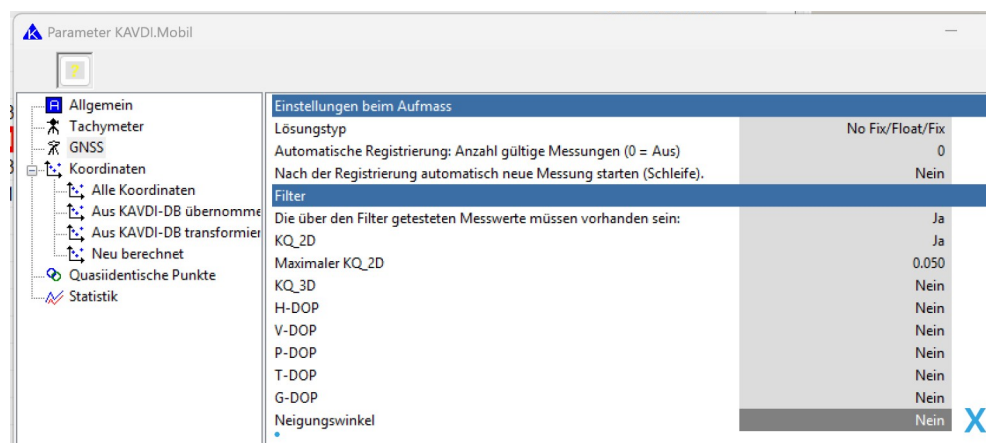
Parameter KAVDI.Mobil

?

Allgemein
Tachymeter
GNSS
Koordinaten
Alle Koordinaten
Aus KAVDI-DB übernomme
Aus KAVDI-DB transformier
Neu berechnet
Quasiidentische Punkte
Statistik

| Einstellungen beim Aufmass | |
|---|---|
| Lösungstyp | No Fix/Float/Fix |
| Automatische Registrierung: Anzahl gültige Messungen (0 = Aus) | 0 |
| Nach der Registrierung automatisch neue Messung starten (Schleife). | Nein |
| Filter | |
| Die über den Filter getesteten Messwerte müssen vorhanden sein: | Ja |
| KQ_2D | Ja |
| Maximaler KQ_2D | 0.050 |
| KQ_3D | Nein |
| H-DOP | Nein |
| V-DOP | Nein |
| P-DOP | Nein |
| T-DOP | Nein |
| G-DOP | Nein |
| Neigungswinkel | Nein |

X